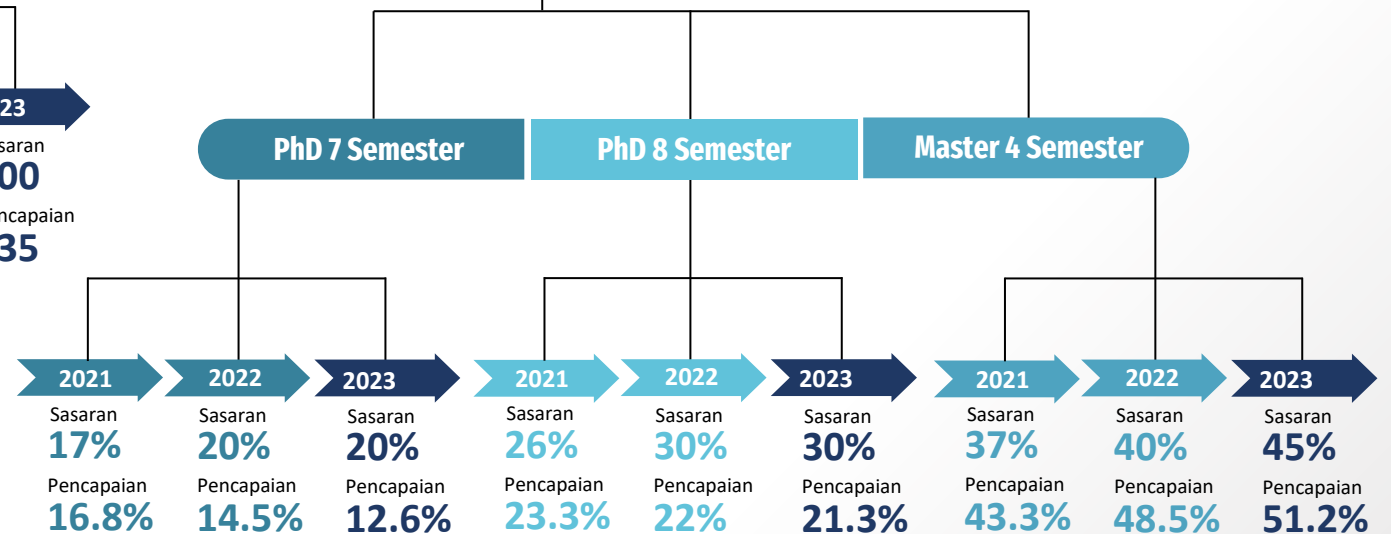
23
saran
00
ncapaian
35

PhD 7 Semester
PhD 8 Semester
Master 4 Semester

2021
Sasaran
17%
Pencapaian
16.8%

2022
Sasaran
20%
Pencapaian
14.5%

2023
Sasaran
20%
Pencapaian
12.6%

2021
Sasaran
26%
Pencapaian
23.3%

2022
Sasaran
30%
Pencapaian
22%

2023
Sasaran
30%
Pencapaian
21.3%

2021
Sasaran
37%
Pencapaian
43.3%

2022
Sasaran
40%
Pencapaian
48.5%

2023
Sasaran
45%
Pencapaian
51.2%